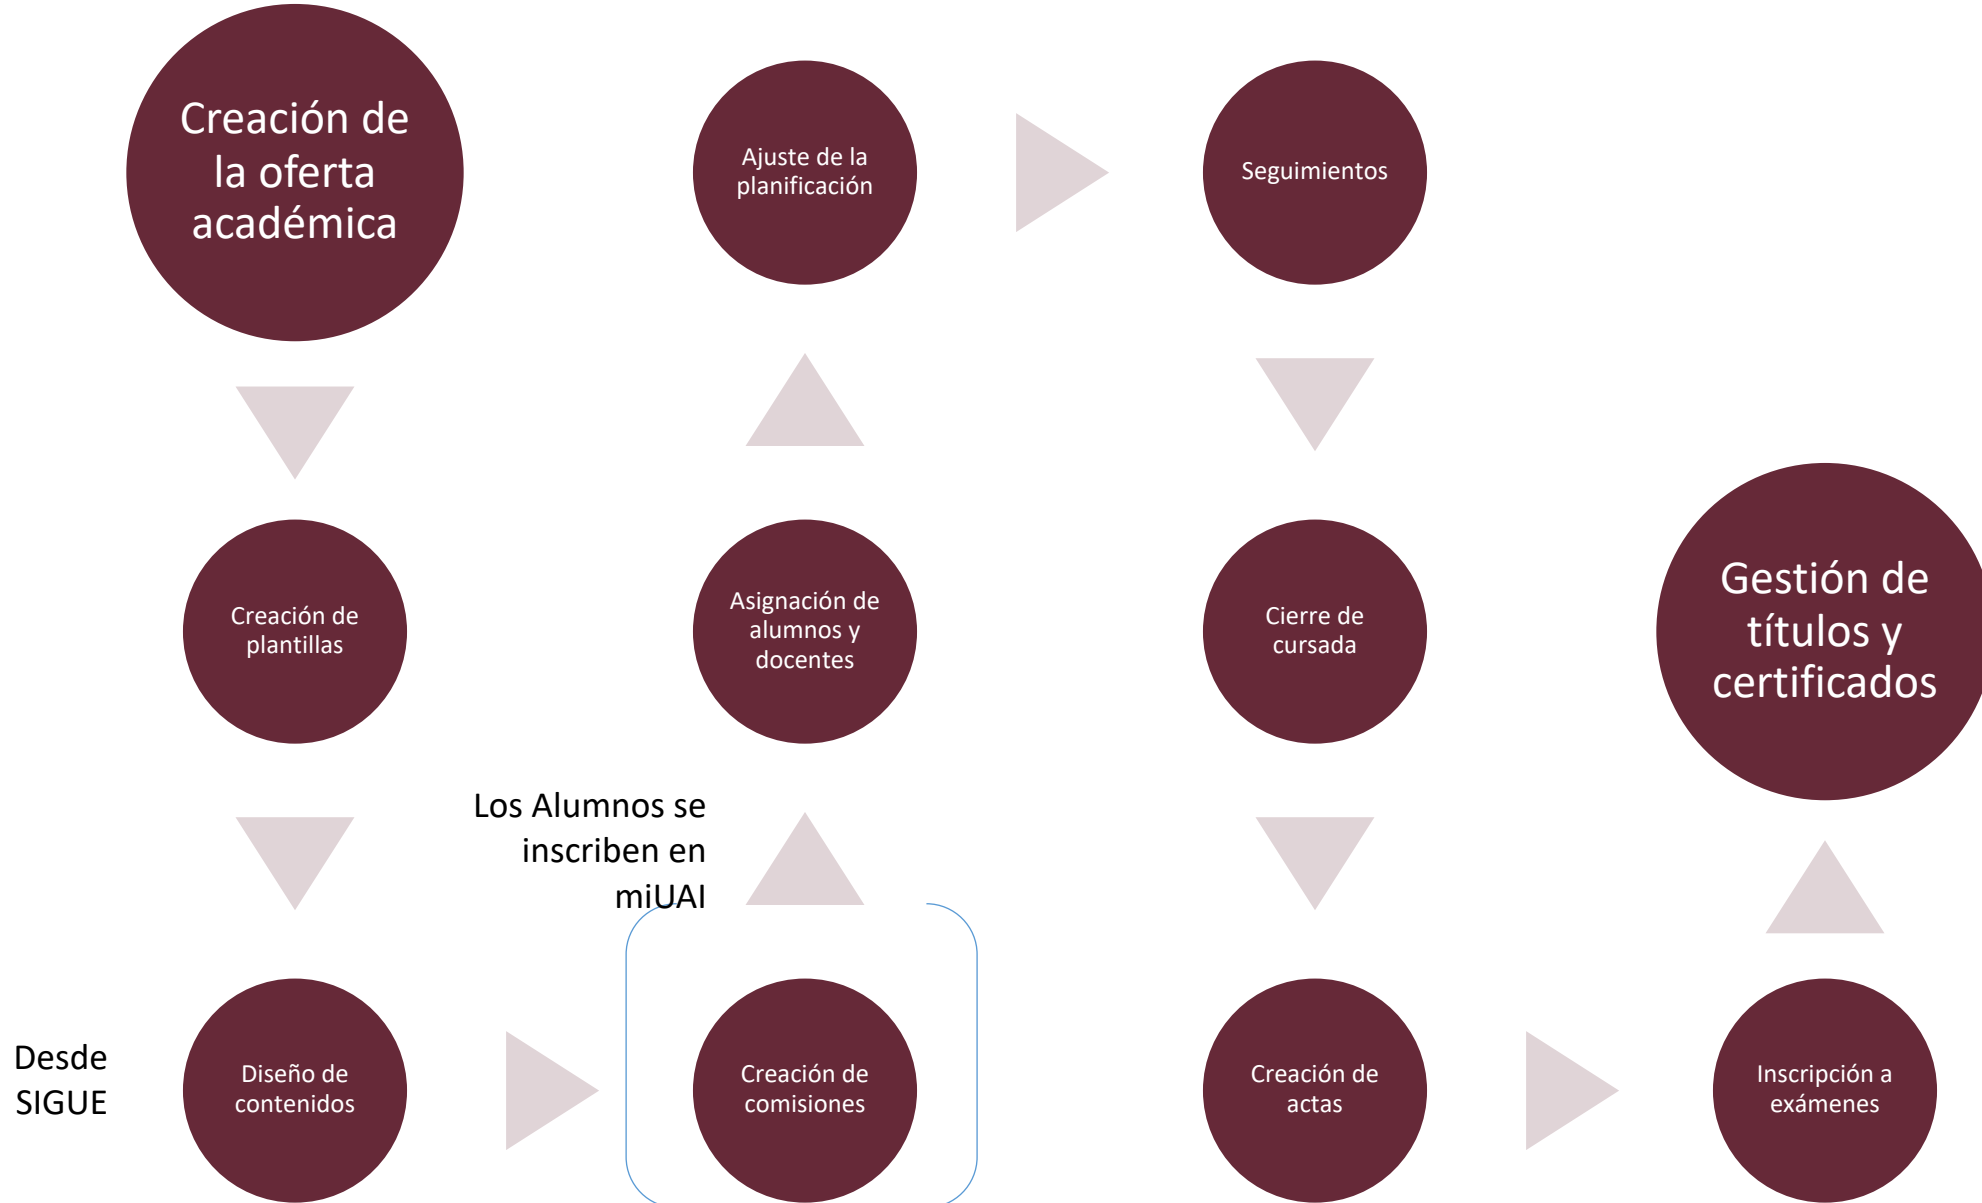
Creación de la oferta académica

Creación de plantillas

Desde SIGUE

Diseño de contenidos

Creación de comisiones

Los Alumnos se inscriben en miUAI

Asignación de alumnos y docentes

Ajuste de la planificación

Seguimientos

Cierre de cursada

Creación de actas

Inscripción a exámenes

Gestión de títulos y certificados